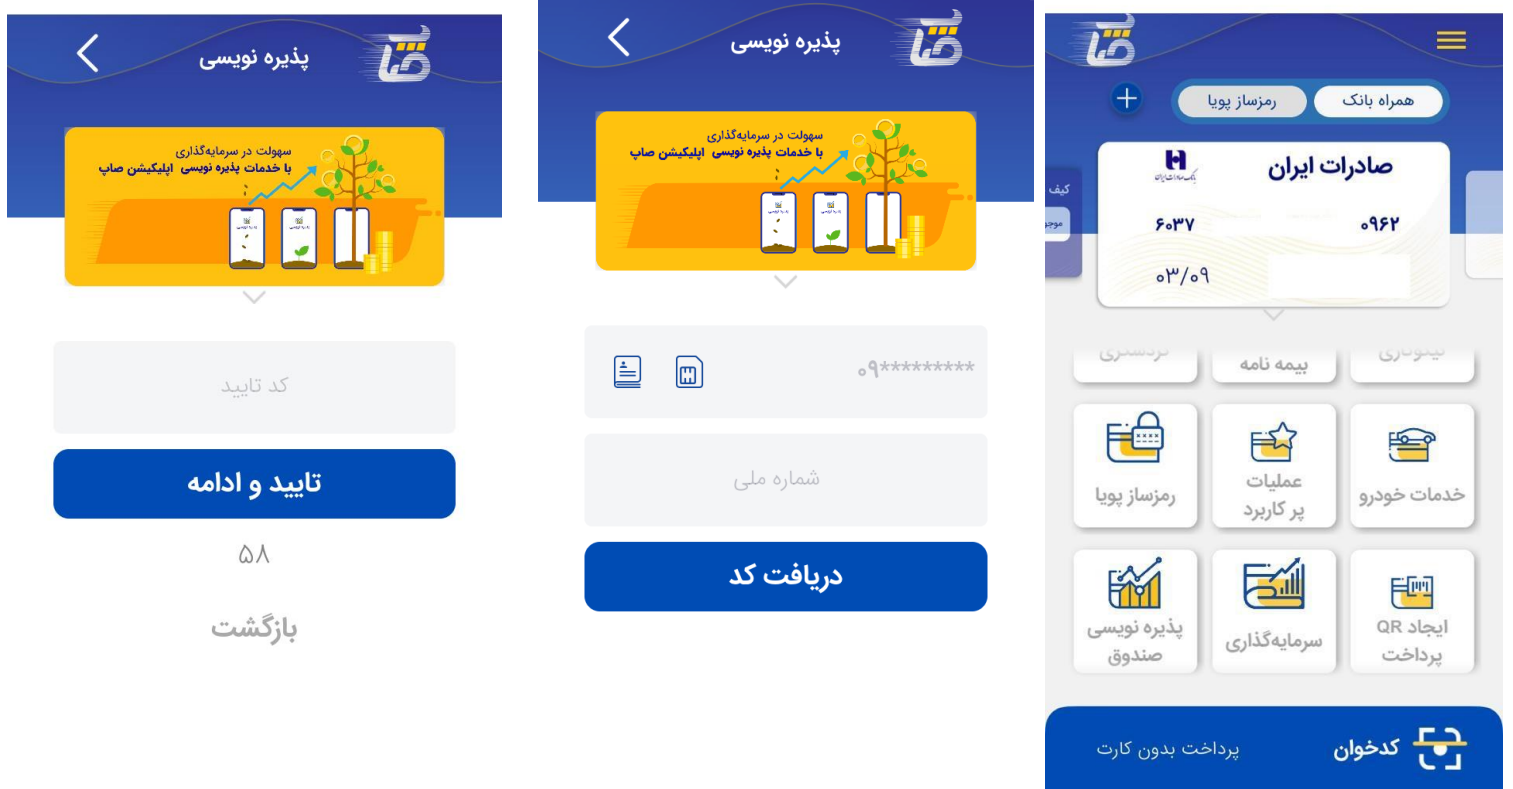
پذیره نویسی

سهولت در سرمایه‌گذاری
با خدمات پذیره نویسی اپلیکیشن صاپ

کد تایید

تایید و ادامه

۵۸

بازگشت

پذیره نویسی

سهولت در سرمایه‌گذاری
با خدمات پذیره نویسی اپلیکیشن صاپ

۰۹*********

شماره ملی

دریافت کد

همراه بانک
رمزساز پویا

صادرات ایران

۶۰۳۷
۰۹۶۲
۰۳/۰۹

کیف
موجو

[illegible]
بیمه نامه
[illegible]

رمزساز پویا
عملیات پر کاربرد
خدمات خودرو

پذیره نویسی صندوق
سرمایه‌گذاری
ایجاد QR پرداخت

پرداخت بدون کارت
کدخوان